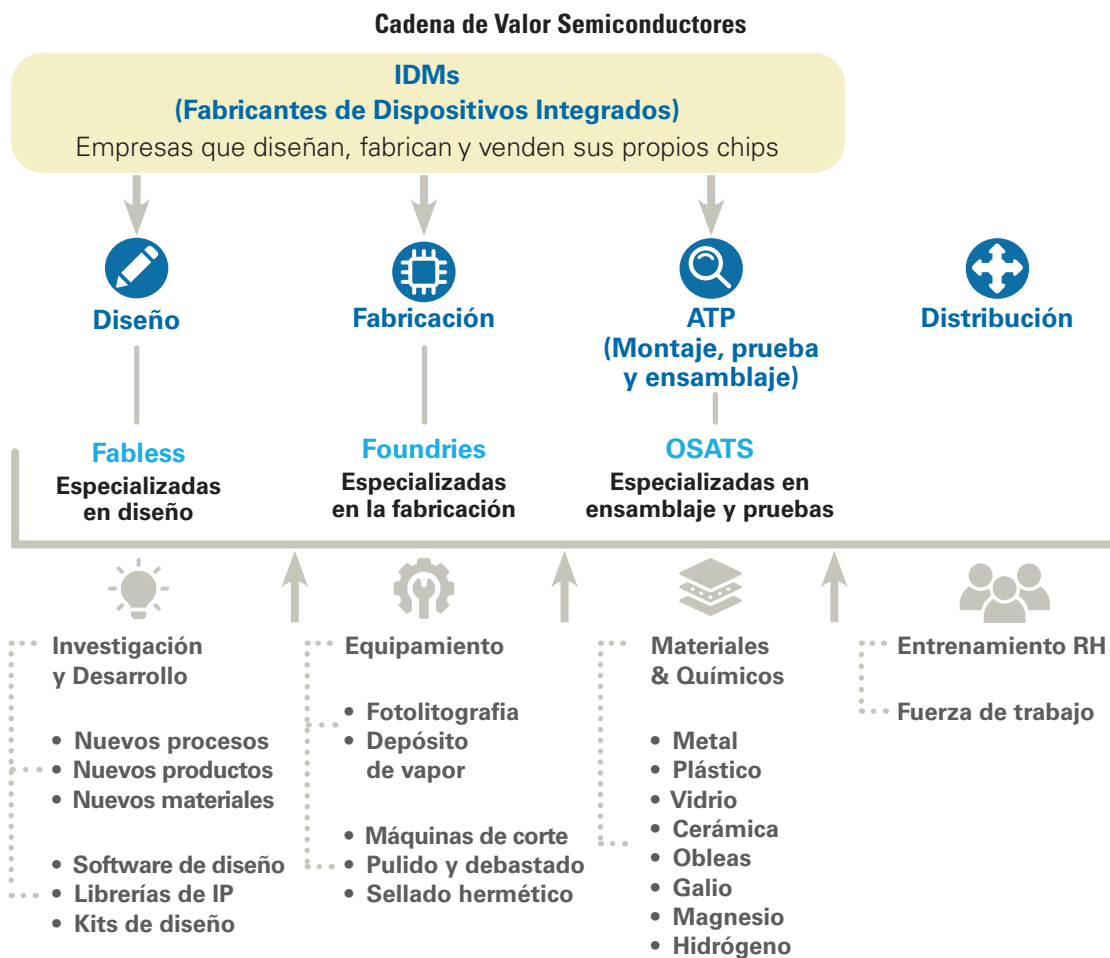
Cadena de Valor Semiconductores

IDMs
(Fabricantes de Dispositivos Integrados)
Empresas que diseñan, fabrican y venden sus propios chips

Diseño

Fabless
Especializadas en diseño

Fabricación

Foundries
Especializadas en la fabricación

ATP
(Montaje, prueba y ensamblaje)

OSATS
Especializadas en ensamblaje y pruebas

Distribución

Investigación y Desarrollo

• Nuevos procesos
• Nuevos productos
• Nuevos materiales

• Software de diseño
• Librerías de IP
• Kits de diseño

Equipamiento

• Fotolitografia
• Depósito de vapor

• Máquinas de corte
• Pulido y debastado
• Sellado hermético

Materiales & Químicos

• Metal
• Plástico
• Vidrio
• Cerámica
• Obleas
• Galio
• Magnesio
• Hidrógeno

Entrenamiento RH

Fuerza de trabajo